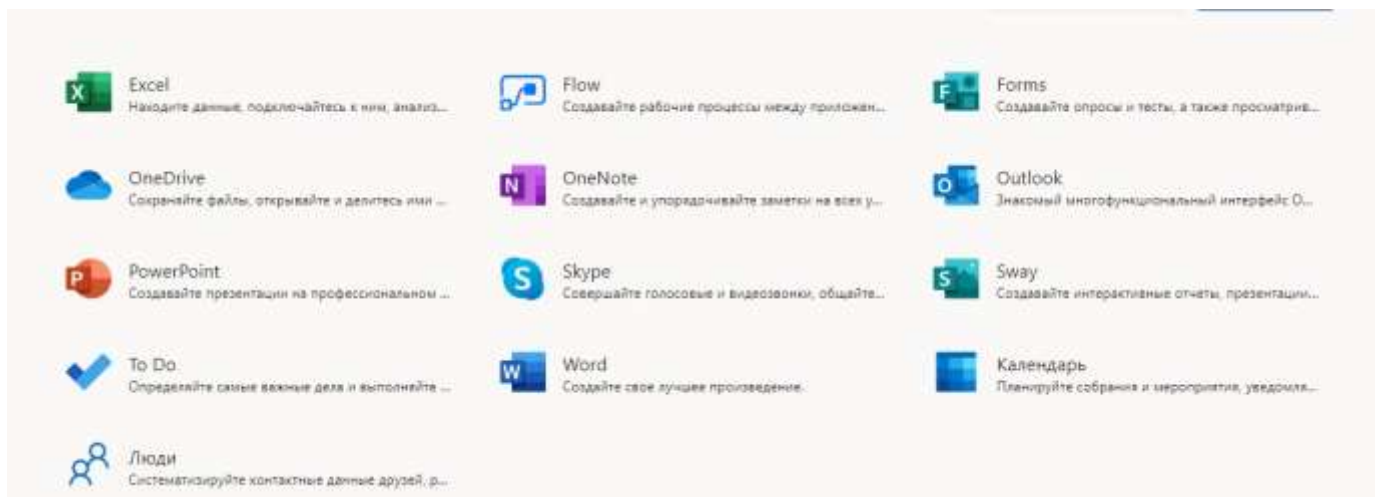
Excel
Находите данные, подключайтесь к ним, анализ...

Flow
Создавайте рабочие процессы между приложен...

Forms
Создавайте опросы и тесты, а также просматрив...

OneDrive
Сохраняйте файлы, открывайте и делитесь ими ...

OneNote
Создавайте и упорядочивайте заметки на всех у...

Outlook
Знакомый многофункциональный интерфейс О...

PowerPoint
Создавайте презентации на профессиональном ...

Skype
Совершайте голосовые и видеозвонки, общайте...

Sway
Создавайте интерактивные отчеты, презентации...

To Do
Определяйте самые важные дела и выполняйте ...

Word
Создайте свое лучшее произведение.

Календарь
Планируйте собрания и мероприятия, уведомля...

Люди
Систематизируйте контактные данные друзей, р...